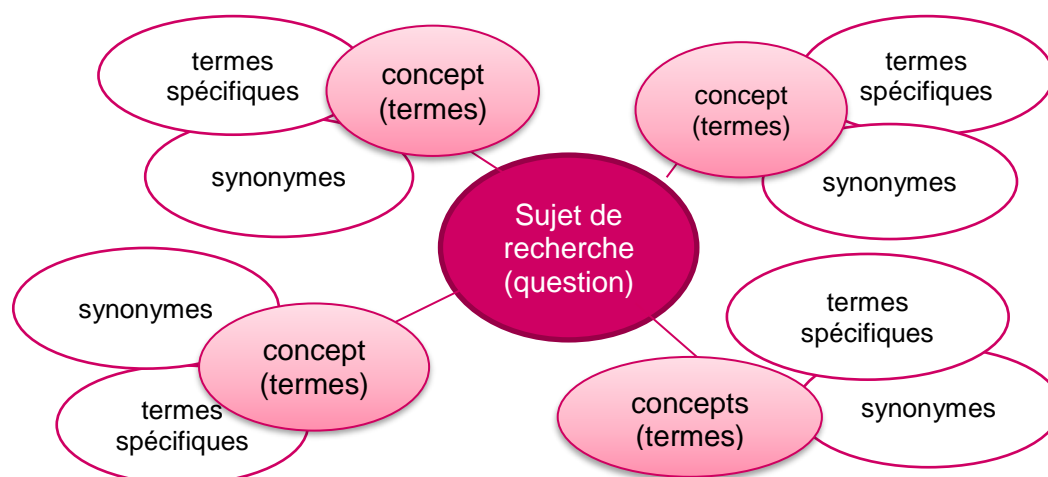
termes spécifiques

concept (termes)

synonymes

concept (termes)

termes spécifiques

synonymes

Sujet de recherche (question)

synonymes

concept (termes)

termes spécifiques

termes spécifiques

concepts (termes)

synonymes